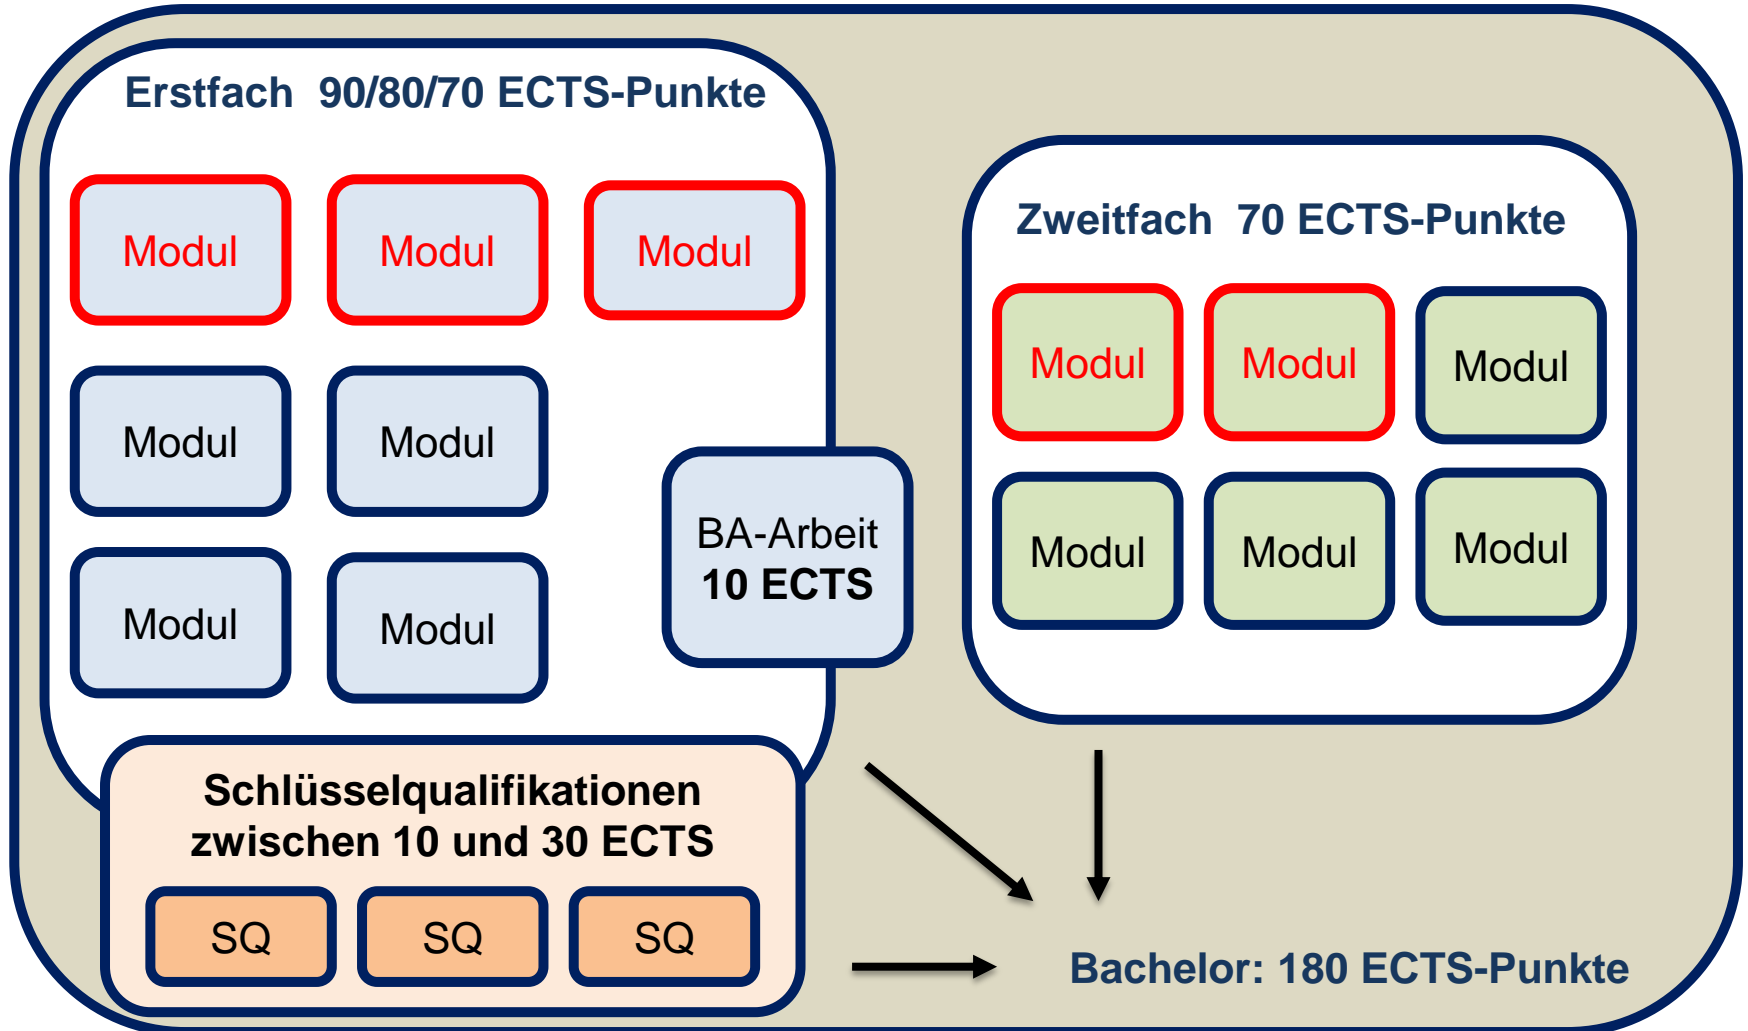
Erstfach 90/80/70 ECTS-Punkte

Modul Modul Modul

Modul Modul

Modul Modul

BA-Arbeit
10 ECTS

Zweitfach 70 ECTS-Punkte

Modul Modul Modul

Modul Modul Modul

Schlüsselqualifikationen
zwischen 10 und 30 ECTS

SQ SQ SQ

Bachelor: 180 ECTS-Punkte